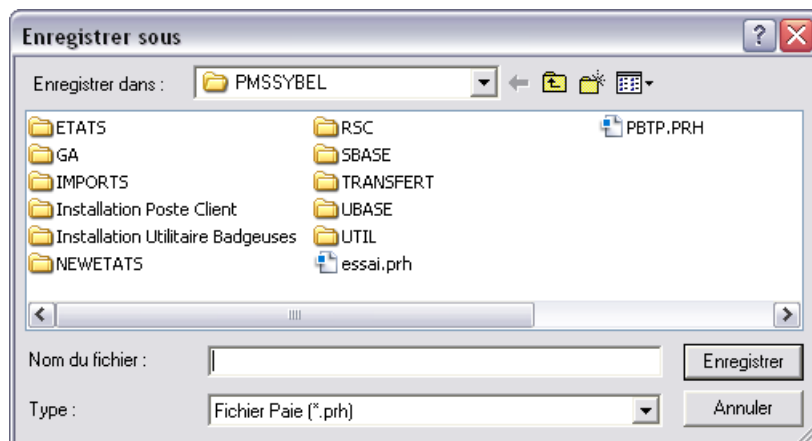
Enregistrer sous

Enregistrer dans : PMSSYBEL

ETATS
GA
IMPORTS
Installation Poste Client
Installation Utilitaire Badgeuses
NEWETATS

RSC
SBASE
TRANSFERT
UBASE
UTIL
essai.prh

PBTP.PRH

Nom du fichier :
Enregistrer

Type : Fichier Paie (*.prh)
Annuler